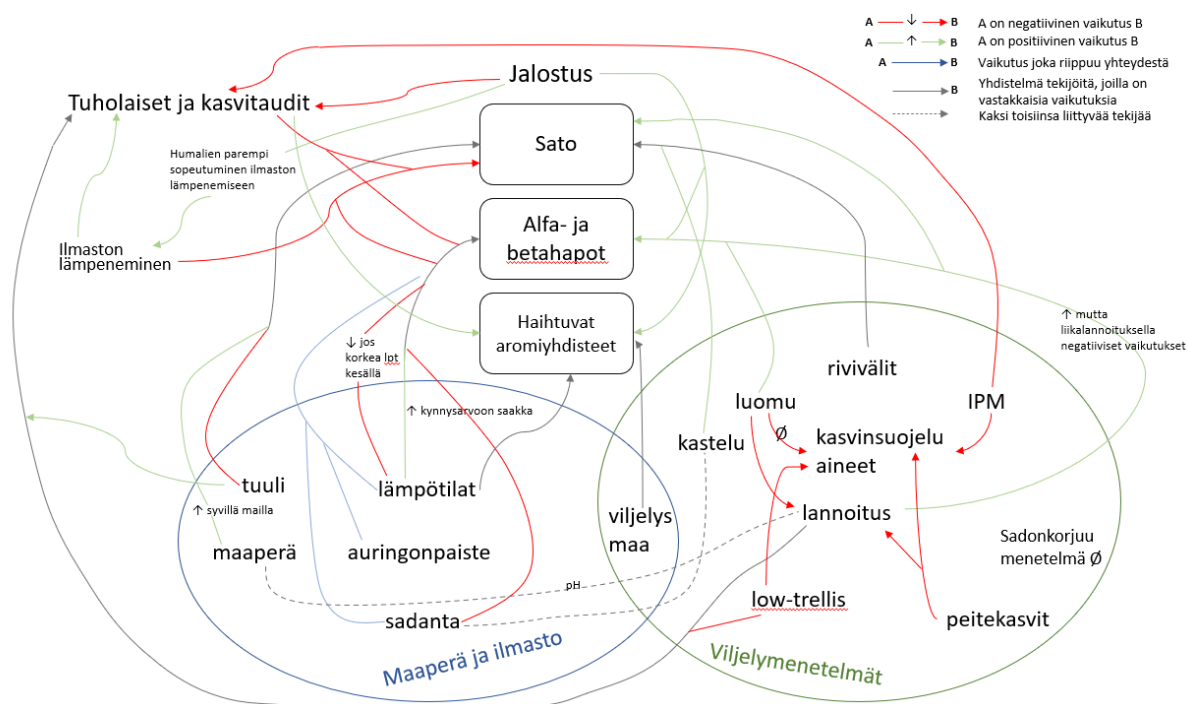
A ↓ B A on negatiivinen vaikutus B
A ↑ B A on positiivinen vaikutus B
A B Vaikutus joka riippuu yhteydestä
B Yhdistelmä tekijöitä, joilla on vastakkaisia vaikutuksia
Kaksi toisiinsa liittyvää tekijää

Jalostus

Tuholaiset ja kasvitaudit

Sato

Humalien parempi sopeutuminen ilmaston lämpenemiseen

Alfa- ja betahapot

Ilmaston lämpeneminen

Haihtuvat aromiyhdisteet

↑ mutta liikalannoituksella negatiiviset vaikutukset

↓ jos korkea lpt kesällä

rivivälit

↑ kynnysarvoon saakka

luomu

IPM

Ø

kastelu

kasvinsuojelu aineet

tuuli

lämpötilat

↑ syvillä mailla

viljelys maa

lannoitus

maaperä

auringonpaiste

Sadonkorjuu menetelmä Ø

pH

low-trellis

sadanta

peitekasvit

Maaperä ja ilmasto

Viljelymenetelmät